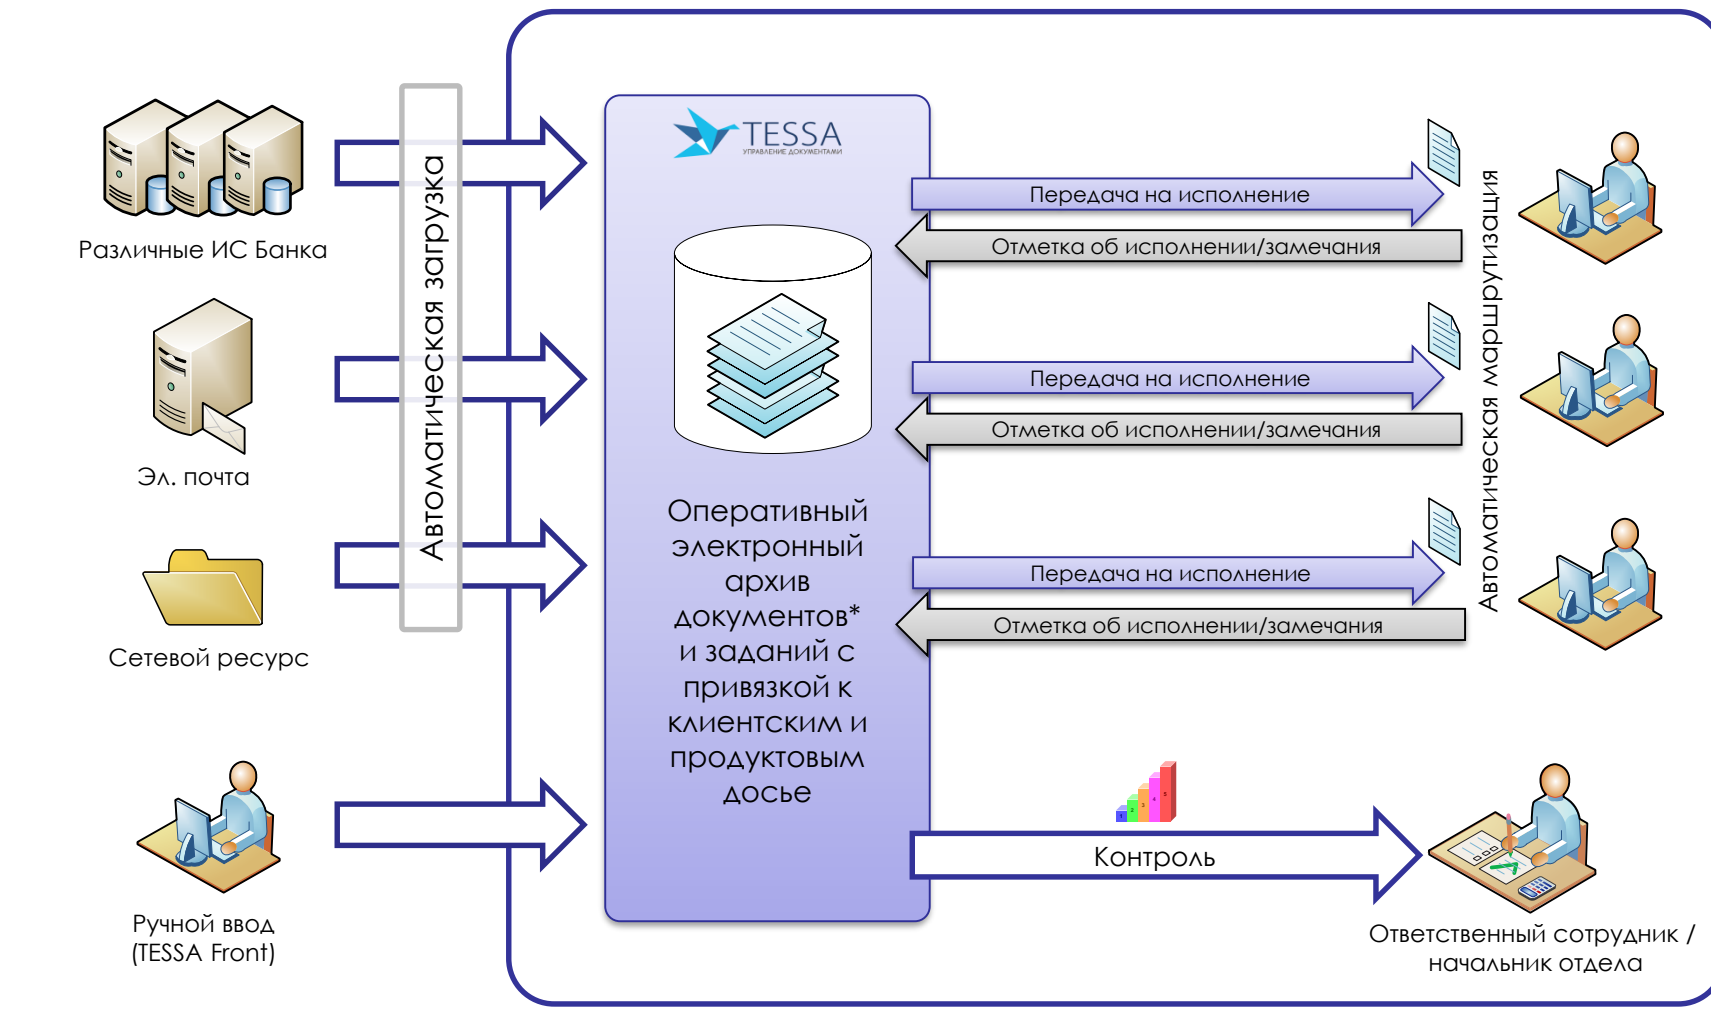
Различные ИС Банка

Эл. почта

Сетевой ресурс

Ручной ввод
(TESSA Front)

Автоматическая загрузка

TESSA
УПРАВЛЕНИЕ ДОКУМЕНТАМИ

Оперативный электронный архив документов* и заданий с привязкой к клиентским и продуктовым досье

Передача на исполнение

Отметка об исполнении/замечания

Передача на исполнение

Отметка об исполнении/замечания

Передача на исполнение

Отметка об исполнении/замечания

Автоматическая маршрутизация

Контроль

Ответственный сотрудник / начальник отдела